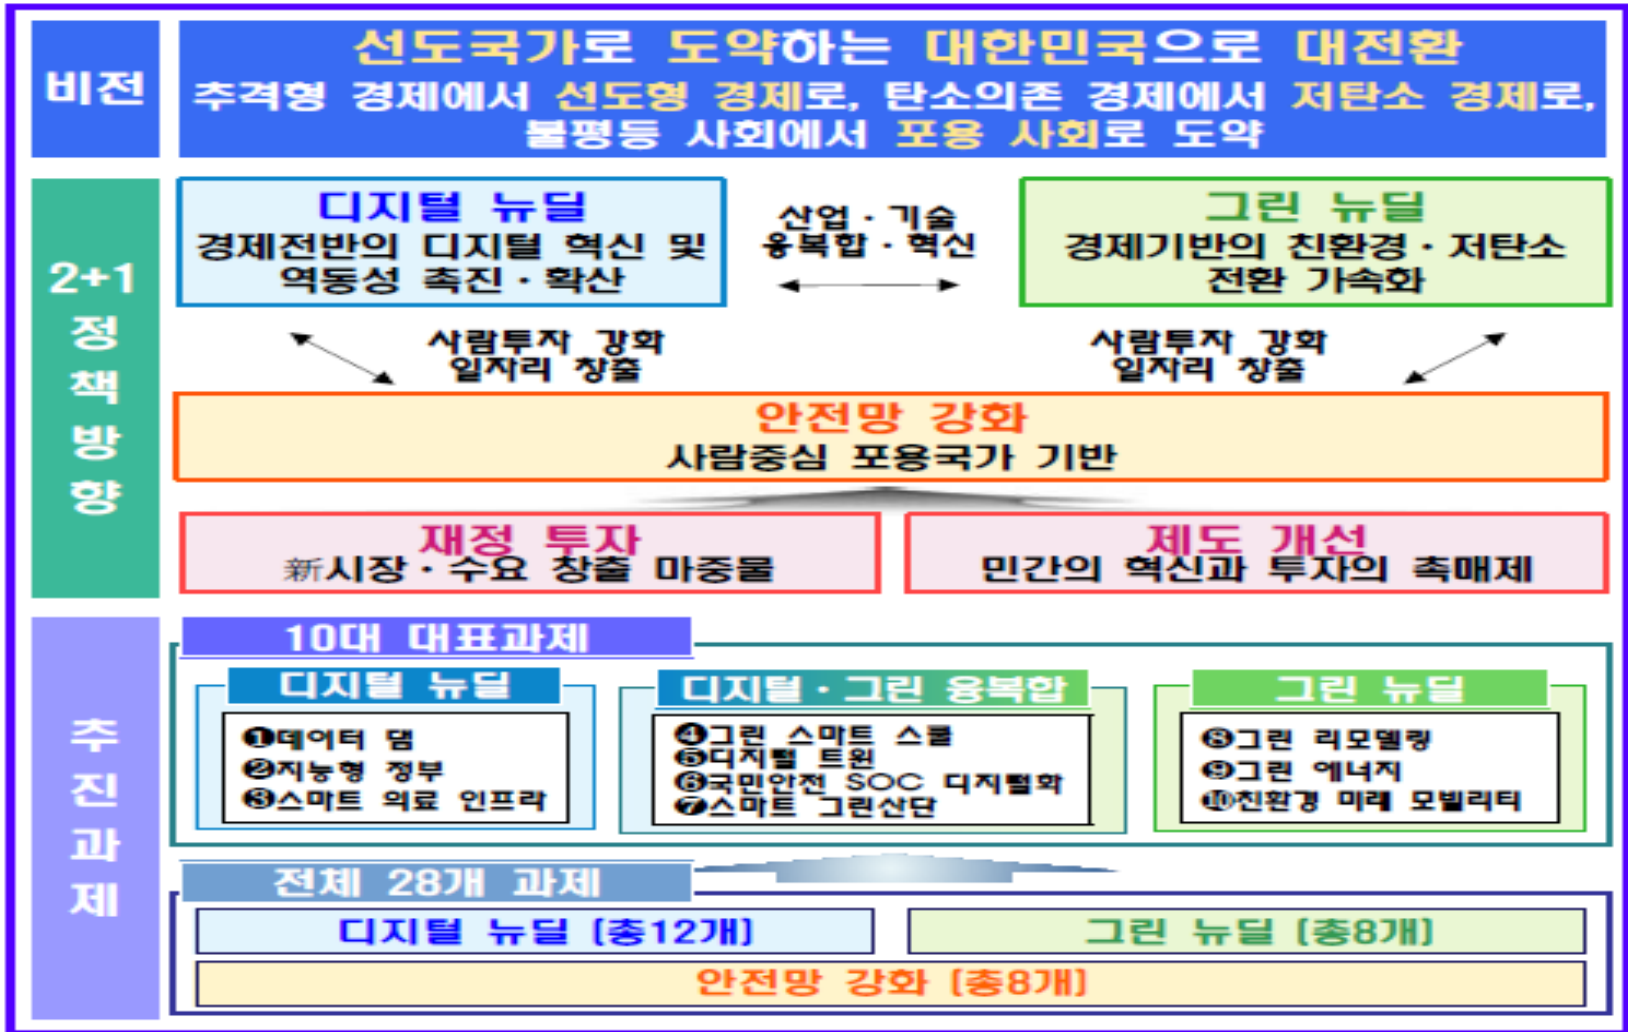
비전

선도국가로 도약하는 대한민국으로 대전환
추격형 경제에서 선도형 경제로, 탄소의존 경제에서 저탄소 경제로, 불평등 사회에서 포용 사회로 도약

2+1 정책방향

디지털 뉴딜
경제전반의 디지털 혁신 및 역동성 촉진·확산

산업·기술 융복합·혁신

그린 뉴딜
경제기반의 친환경·저탄소 전환 가속화

사람투자 강화
일자리 창출

사람투자 강화
일자리 창출

안전망 강화
사람중심 포용국가 기반

재정 투자
新시장·수요 창출 마중물

제도 개선
민간의 혁신과 투자의 촉매제

추진과제

10대 대표과제

디지털 뉴딜
❶데이터 댐
❷지능형 정부
❸스마트 의료 인프라

디지털·그린 융복합
❹그린 스마트 스쿨
❺디지털 트윈
❻국민안전 SOC 디지털화
❼스마트 그린산단

그린 뉴딜
❽그린 리모델링
❾그린 에너지
❿친환경 미래 모빌리티

전체 28개 과제

디지털 뉴딜 (총12개)

그린 뉴딜 (총8개)

안전망 강화 (총8개)